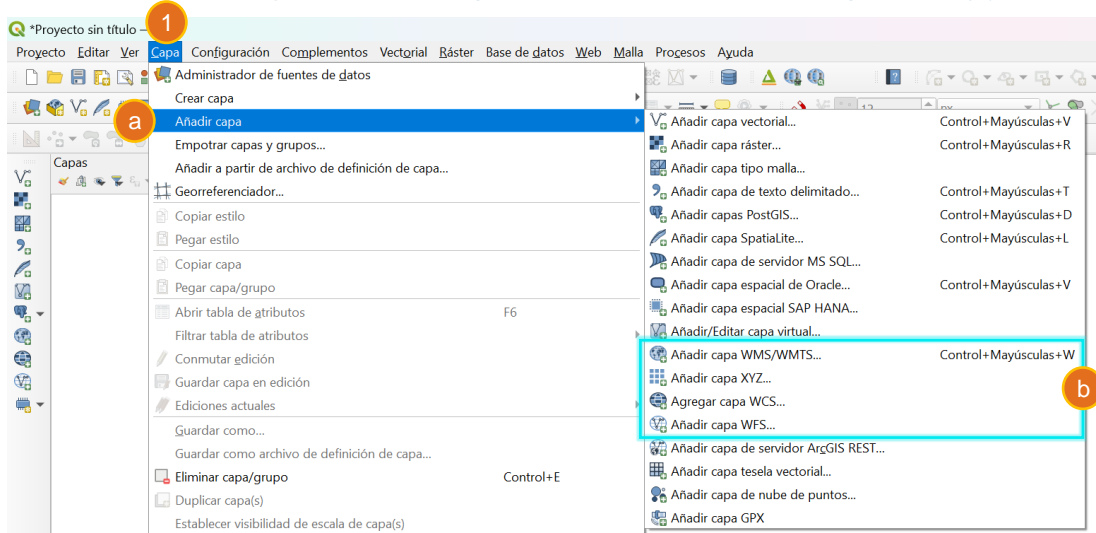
*Proyecto sin título –
1
Proyecto Editar Ver Capa Configuración Complementos Vectorial Ráster Base de datos Web Malla Procesos Ayuda

Capas

Administrador de fuentes de datos
Crear capa
a
Añadir capa
Empotrar capas y grupos...
Añadir a partir de archivo de definición de capa...
Georreferenciador...
Copiar estilo
Pegar estilo
Copiar capa
Pegar capa/grupo
Abrir tabla de atributos F6
Filtrar tabla de atributos
Conmutar edición
Guardar capa en edición
Ediciones actuales
Guardar como...
Guardar como archivo de definición de capa...
Eliminar capa/grupo Control+E
Duplicar capa(s)
Establecer visibilidad de escala de capa(s)

Añadir capa vectorial... Control+Mayúsculas+V
Añadir capa ráster... Control+Mayúsculas+R
Añadir capa tipo malla...
Añadir capa de texto delimitado... Control+Mayúsculas+T
Añadir capas PostGIS... Control+Mayúsculas+D
Añadir capa SpatiaLite... Control+Mayúsculas+L
Añadir capa de servidor MS SQL...
Añadir capa espacial de Oracle... Control+Mayúsculas+V
Añadir capa espacial SAP HANA...
Añadir/Editar capa virtual...
Añadir capa WMS/WMTS... Control+Mayúsculas+W
Añadir capa XYZ...
b
Agregar capa WCS...
Añadir capa WFS...
Añadir capa de servidor ArcGIS REST...
Añadir capa tesela vectorial...
Añadir capa de nube de puntos...
Añadir capa GPX